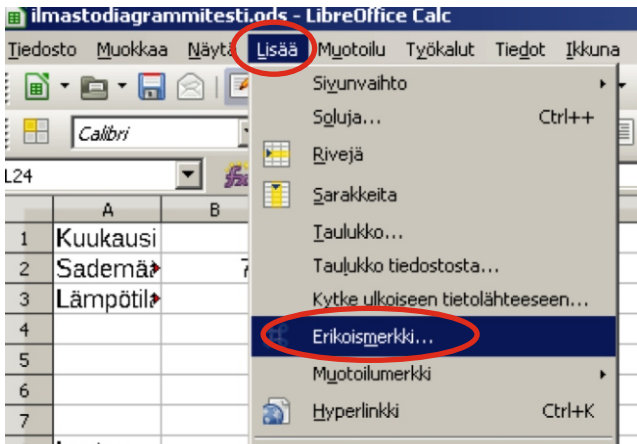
ilmastodiagrammitesti.ods - LibreOffice Calc

Tiedosto Muokkaa Näytä Lisää Muotoilu Työkalut Tiedot Ikkuna

Calibri

L24

| | A | B |
|---|---|---|
| 1 | Kuukausi | |
| 2 | Sademää | 7 |
| 3 | Lämpötila | |
| 4 | | |
| 5 | | |
| 6 | | |
| 7 | | |

Sivunvaihto
Soluja... Ctrl++
Rivejä
Sarakkeita
Taulukko...
Taulukko tiedostosta...
Kytke ulkoiseen tietolähteeseen...
Erikoismerkki...
Muotoilumerkki
Hyperlinkki Ctrl+K